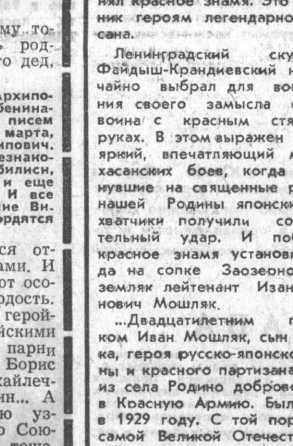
му . то-
род-
о дед,

архипо-
бенина-
писем
марта,
ипович.
езнако-
бились,
и еще
И все
ние Ви-
рдятся

ся от-
ами. И
от осо-
одость.
герой-
йскими
парни
Борис
хайлеч-
н... А
о уз-
о Сою-

нял красное знамя. Это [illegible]
ник героям легендарно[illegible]
сана.

Ленинградский ску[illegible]
Файдыш-Крандиевский н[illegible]
чайно выбрал для во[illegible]
ния своего замысла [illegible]
воина с красным стя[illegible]
руках. В этом выражен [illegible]
яркий, впечатляющий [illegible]
хасанских боев, когда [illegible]
нувшие на священные р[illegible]
нашей Родины японск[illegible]
хватчики получили со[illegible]
тельный удар. И по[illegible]
красное знамя установ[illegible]
да на сопке Заозерно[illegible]
земляк лейтенант Иван
нович Мошляк.

...Двадцатилетним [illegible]
ком Иван Мошляк, сын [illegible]
ка, героя русско-японско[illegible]
ны и красного партизана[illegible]
из села Родино доброво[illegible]
в Красную Армию. Был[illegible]
в 1929 году. С той пор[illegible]
самой Великой Отечест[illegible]